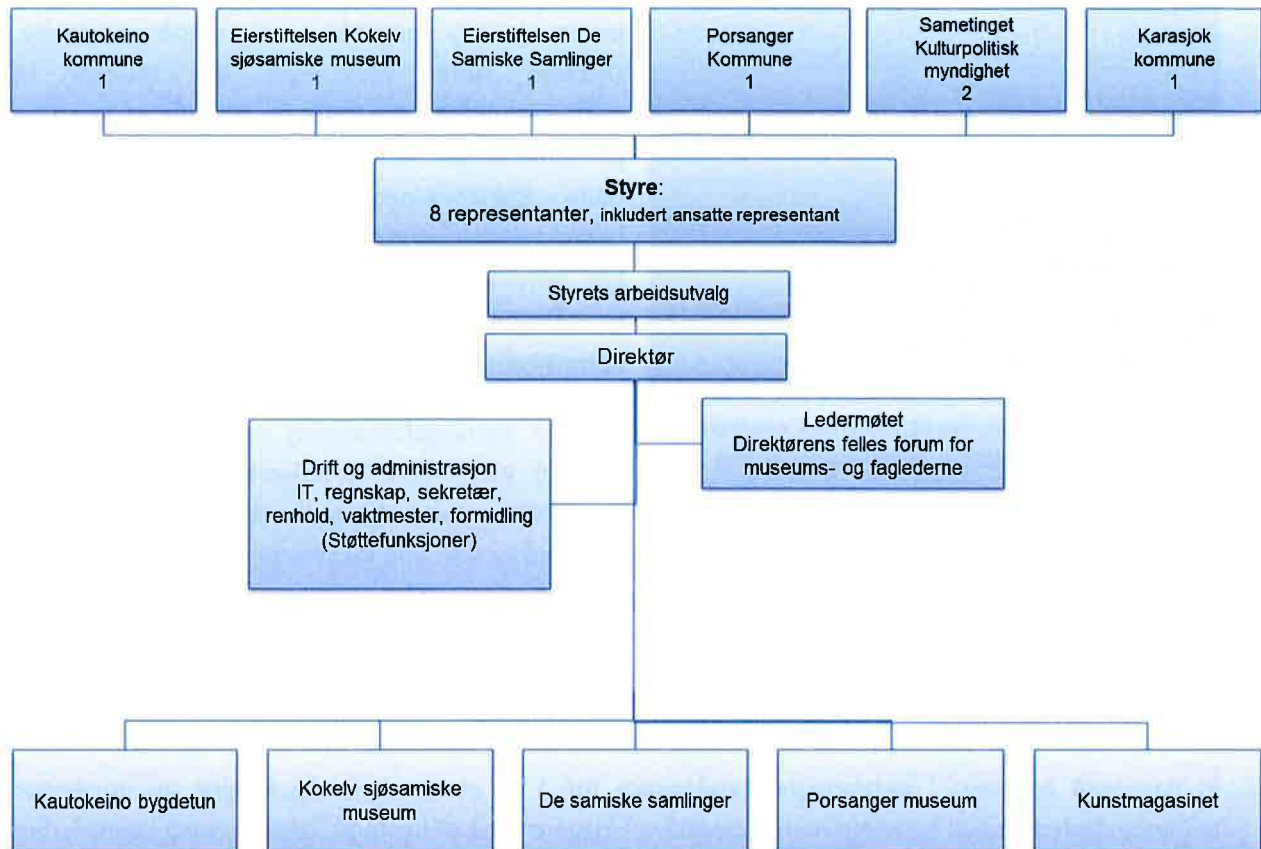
Kautokeino kommune
1

Eierstiftelsen Kokelv sjøsamiske museum
1

Eierstiftelsen De Samiske Samlinger
1

Porsanger Kommune
1

Sametinget Kulturpolitisk myndighet
2

Karasjok kommune
1

**Styre**:
8 representanter, inkludert ansatte representant

Styrets arbeidsutvalg

Direktør

Ledermøtet
Direktørens felles forum for museums- og faglederne

Drift og administrasjon
IT, regnskap, sekretær, renhold, vaktmester, formidling
(Støttefunksjoner)

Kautokeino bygdetun

Kokelv sjøsamiske museum

De samiske samlinger

Porsanger museum

Kunstmagasinet